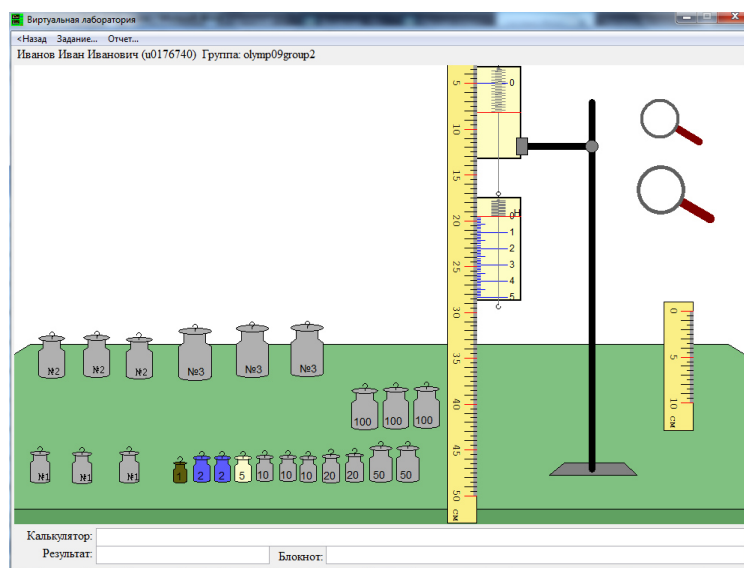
Виртуальная лаборатория

<Назад Задание... Отчет...

Иванов Иван Иванович (u0176740) Группа: olymp09group2

5
10
15
20
25
30
35
40
45
50
см

0

0
1
2
3
4
5

0
5
10
см

№2 №2 №2 №3 №3 №3

100 100 100

№1 №1 №1 1 2 2 5 10 10 10 20 20 50 50

Калькулятор:
Результат:
Блокнот: